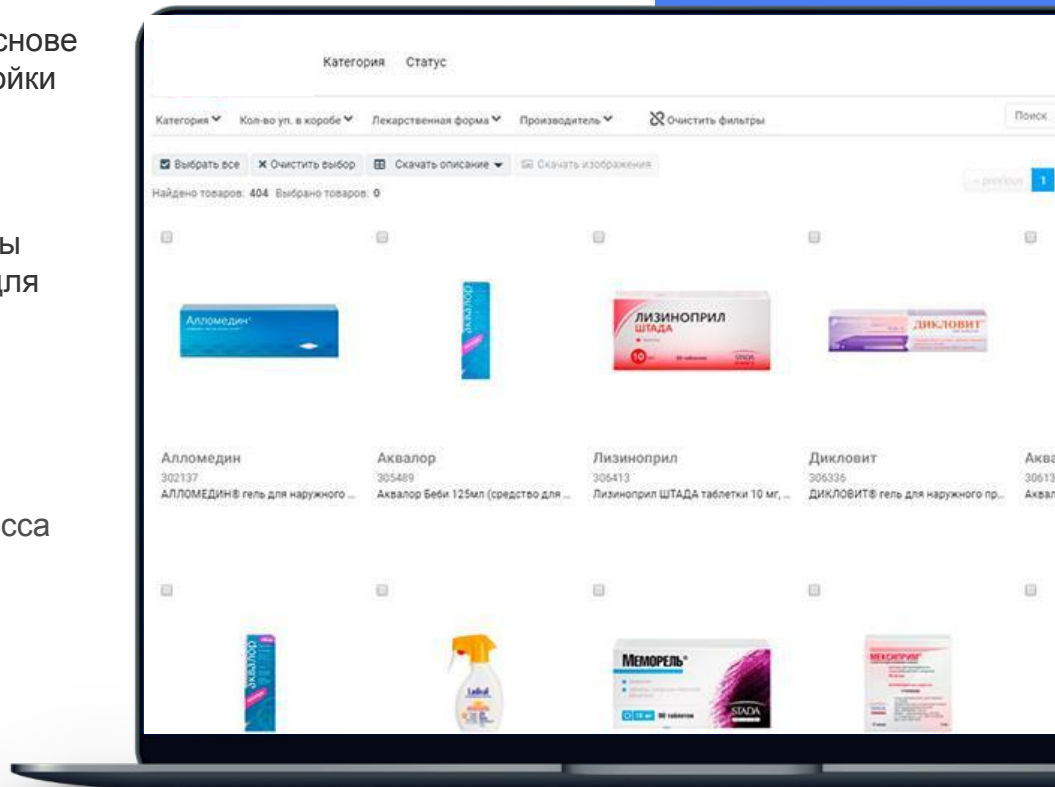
снове
ойки

ы
для

сса

Категория Статус

Категория Кол-во уп. в коробе Лекарственная форма Производитель Очистить фильтры

Поиск

Выбрать все × Очистить выбор Скачать описание Скачать изображения

Найдено товаров: 404 Выбрано товаров: 0

« previous 1

Аллломедин

Аквалор

ЛИЗИНОПРИЛ ШТАДА

ДИКЛОВИТ

Алломедин
302137
АЛЛОМЕДИН® гель для наружного ...

Аквалор
305489
Аквалор Беби 125мл (средство для ...

Лизиноприл
306413
Лизиноприл ШТАДА таблетки 10 мг, ...

Дикловит
306336
ДИКЛОВИТ® гель для наружного пр...

Аква
30613
Аквал

аквалор

МЕМОРЕЛЬ

STADA

МЕКСИПРИМ